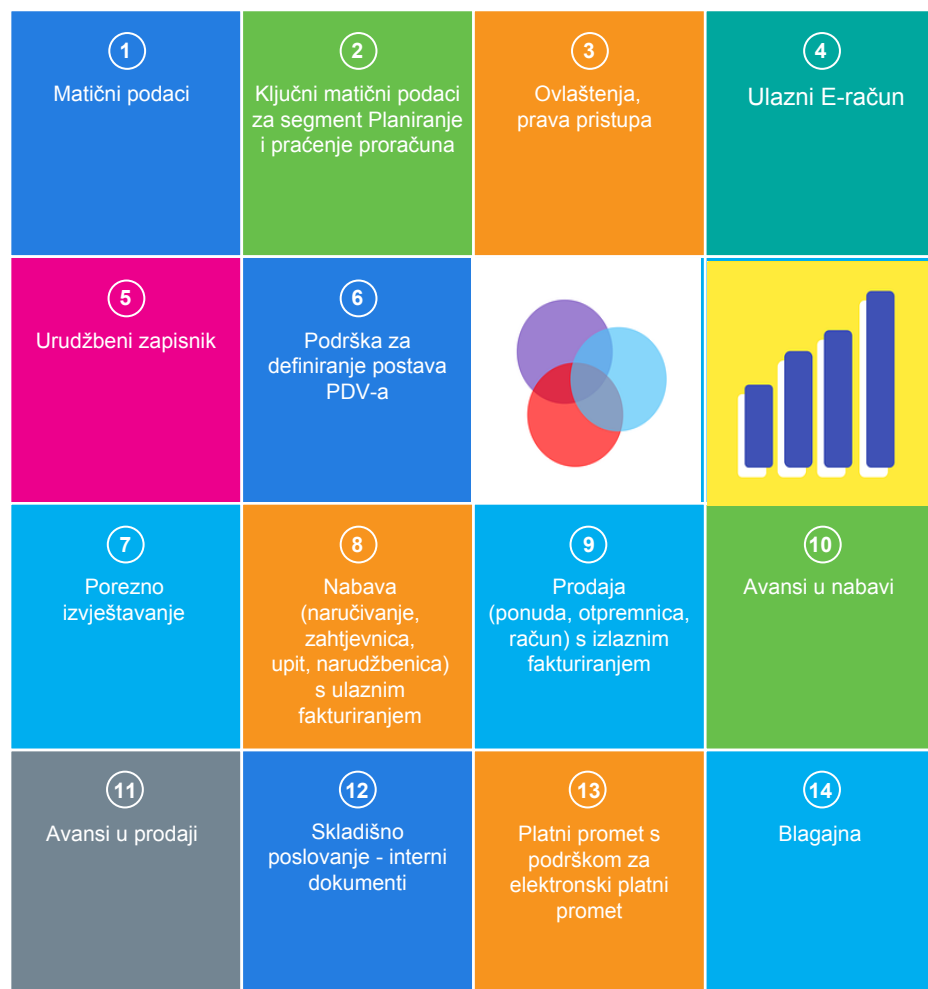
1
Matični podaci

2
Ključni matični podaci za segment Planiranje i praćenje proračuna

3
Ovlaštenja, prava pristupa

4
Ulazni E-račun

5
Urudžbeni zapisnik

6
Podrška za definiranje postava PDV-a

7
Porezno izvještavanje

8
Nabava (naručivanje, zahtjevnica, upit, narudžbenica) s ulaznim fakturiranjem

9
Prodaja (ponuda, otpremnica, račun) s izlaznim fakturiranjem

10
Avansi u nabavi

11
Avansi u prodaji

12
Skladišno poslovanje - interni dokumenti

13
Platni promet s podrškom za elektronski platni promet

14
Blagajna